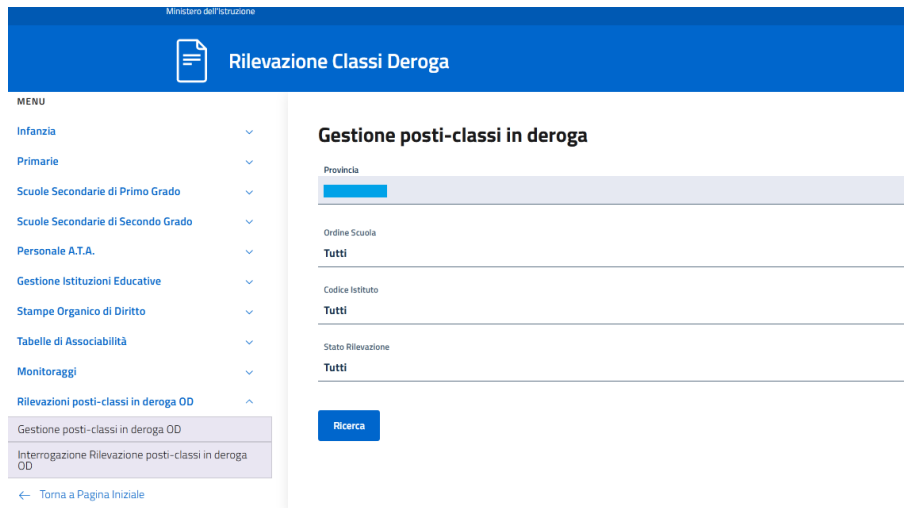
Ministero dell'Istruzione

Rilevazione Classi Deroga

MENU

Infanzia

Primarie

Scuole Secondarie di Primo Grado

Scuole Secondarie di Secondo Grado

Personale A.T.A.

Gestione Istituzioni Educative

Stampe Organico di Diritto

Tabelle di Associabilità

Monitoraggi

Rilevazioni posti-classi in deroga OD

Gestione posti-classi in deroga OD

Interrogazione Rilevazione posti-classi in deroga OD

← Torna a Pagina Iniziale

Gestione posti-classi in deroga

Provincia

Ordine Scuola
Tutti

Codice Istituto
Tutti

Stato Rilevazione
Tutti

Ricerca